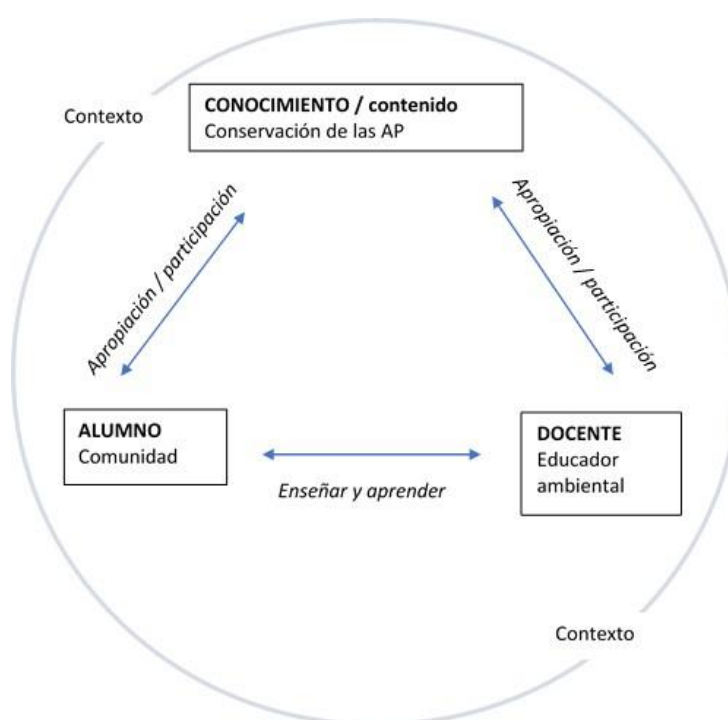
Contexto

**CONOCIMIENTO / contenido**
Conservación de las AP

*Apropiación / participación*

*Apropiación / participación*

**ALUMNO**
Comunidad

*Enseñar y aprender*

**DOCENTE**
Educador ambiental

Contexto